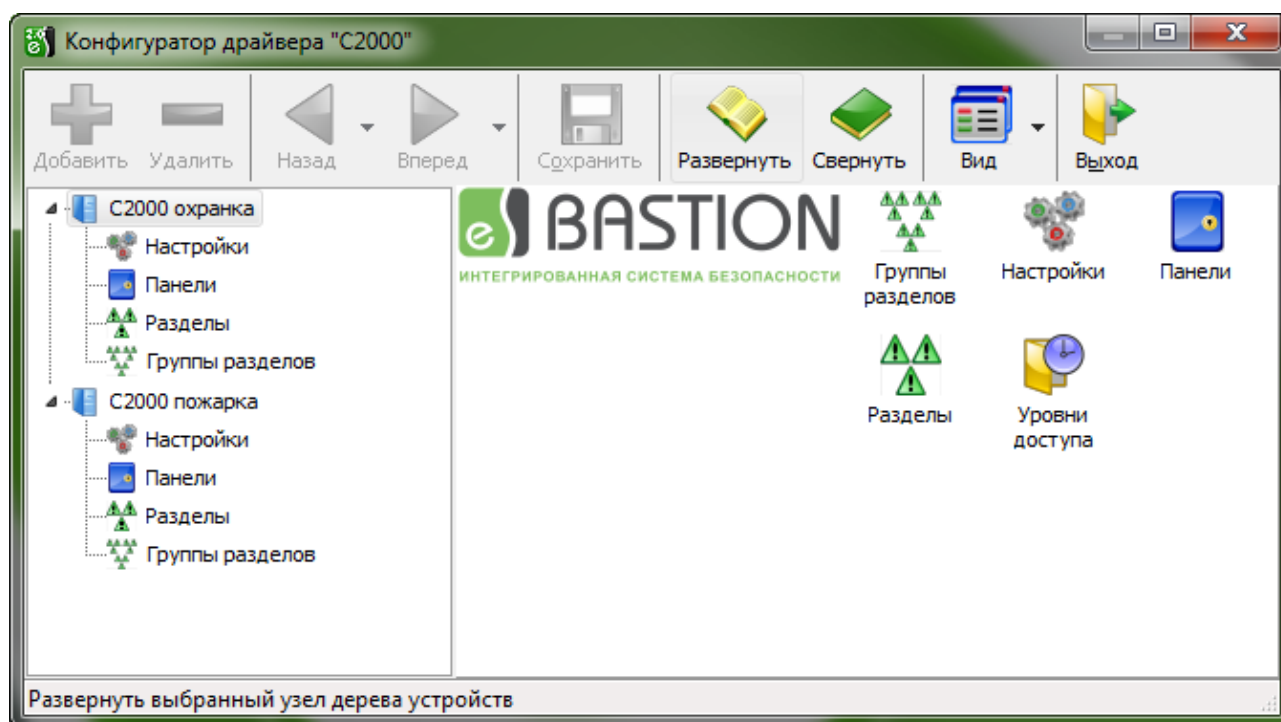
Конфигуратор драйвера "С2000"

Добавить Удалить Назад Вперед Сохранить Развернуть Свернуть Вид Выход

С2000 охранка
Настройки
Панели
Разделы
Группы разделов
С2000 пожарка
Настройки
Панели
Разделы
Группы разделов

e BASTION
ИНТЕГРИРОВАННАЯ СИСТЕМА БЕЗОПАСНОСТИ

Группы разделов
Настройки
Панели
Разделы
Уровни доступа

Развернуть выбранный узел дерева устройств